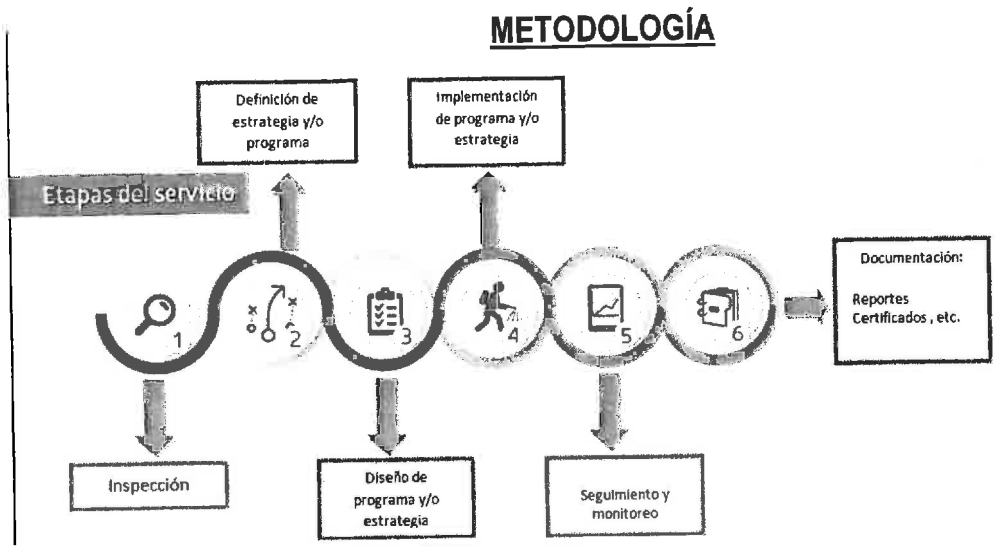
METODOLOGÍA

Etapas del servicio

Definición de estrategia y/o programa

Implementación de programa y/o estrategia

1

2

3

4

5

6

Documentación:

Reportes Certificados , etc.

Inspección

Diseño de programa y/o estrategia

Seguimiento y monitoreo